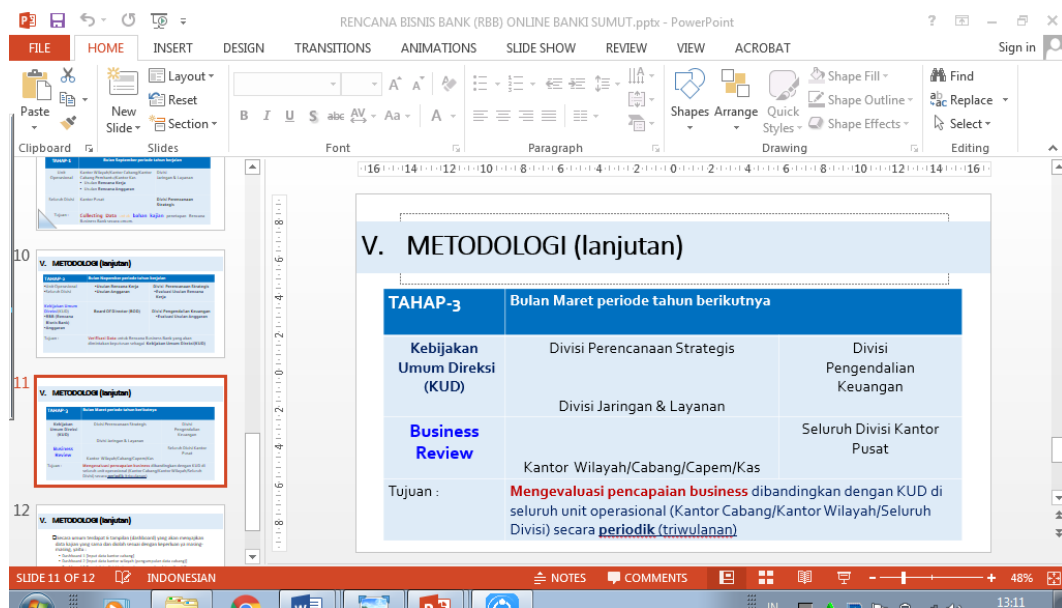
RENCANA BISNIS BANK (RBB) ONLINE BANKI SUMUT.pptx - PowerPoint

FILE HOME INSERT DESIGN TRANSITIONS ANIMATIONS SLIDE SHOW REVIEW VIEW ACROBAT Sign in

Paste New Slide Layout Reset Section Clipboard Slides Font Paragraph Shapes Arrange Quick Styles Shape Fill Shape Outline Shape Effects Drawing Find Replace Select Editing

10 V. METODOLOGI (lanjutan)

11 V. METODOLOGI (lanjutan)

12 V. METODOLOGI (lanjutan)

V. METODOLOGI (lanjutan)

| TAHAP-3 | Bulan Maret periode tahun berikutnya | |
|---|---|---|
| Kebijakan Umum Direksi (KUD) | Divisi Perencanaan Strategis<br>Divisi Jaringan & Layanan | Divisi Pengendalian Keuangan |
| Business Review | Kantor Wilayah/Cabang/Capem/Kas | Seluruh Divisi Kantor Pusat |
| Tujuan : | Mengevaluasi pencapaian business dibandingkan dengan KUD di seluruh unit operasional (Kantor Cabang/Kantor Wilayah/Seluruh Divisi) secara periodik (triwulanan) | |

SLIDE 11 OF 12 INDONESIAN NOTES COMMENTS 48% 13:11